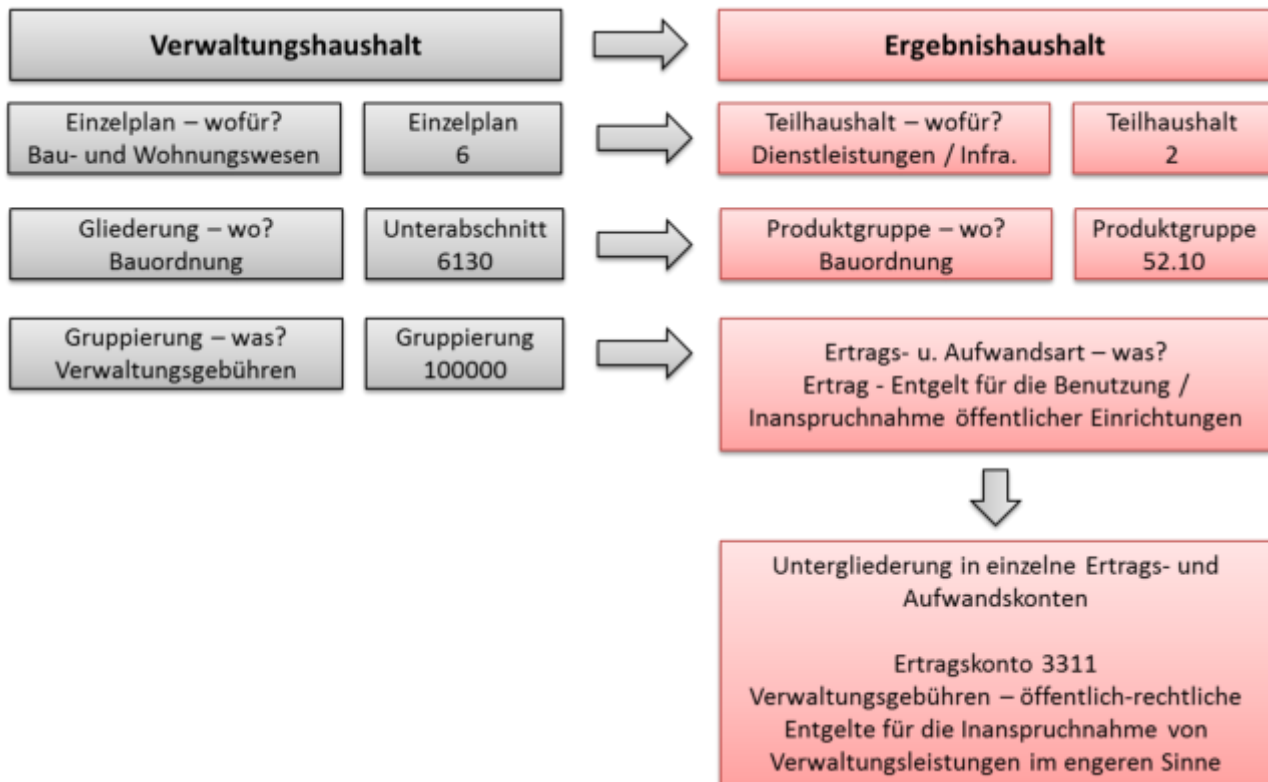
Verwaltungshaushalt

Ergebnishaushalt

Einzelplan – wofür?
Bau- und Wohnungswesen

Einzelplan
6

Teilhaushalt – wofür?
Dienstleistungen / Infra.

Teilhaushalt
2

Gliederung – wo?
Bauordnung

Unterabschnitt
6130

Produktgruppe – wo?
Bauordnung

Produktgruppe
52.10

Gruppierung – was?
Verwaltungsgebühren

Gruppierung
100000

Ertrags- u. Aufwandsart – was?
Ertrag - Entgelt für die Benutzung / Inanspruchnahme öffentlicher Einrichtungen

Untergliederung in einzelne Ertrags- und Aufwandskonten

Ertragskonto 3311
Verwaltungsgebühren – öffentlich-rechtliche Entgelte für die Inanspruchnahme von Verwaltungsleistungen im engeren Sinne